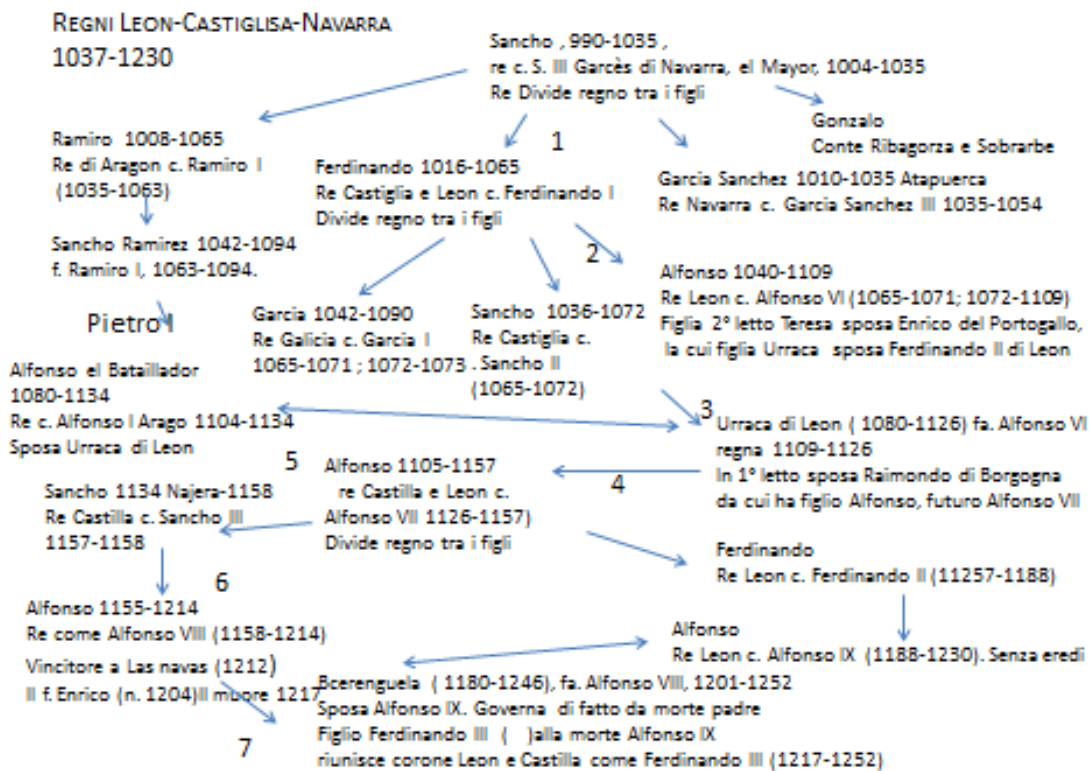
REGNI LEON-CASTIGLISA-NAVARRA
1037-1230

Sancho , 990-1035 ,
re c. S. III Garcès di Navarra, el Mayor, 1004-1035
Re Divide regno tra i figli

Gonzalo
Conte Ribagorza e Sobrarbe

Ramiro 1008-1065
Re di Aragon c. Ramiro I
(1035-1063)

1

Ferdinando 1016-1065
Re Castiglia e Leon c. Ferdinando I
Divide regno tra i figli

Garcia Sanchez 1010-1035 Atapuerca
Re Navarra c. Garcia Sanchez III 1035-1054

Sancho Ramirez 1042-1094
f. Ramiro I, 1063-1094.

2

Alfonso 1040-1109
Re Leon c. Alfonso VI (1065-1071; 1072-1109)
Figlia 2° letto Teresa sposa Enrico del Portogallo,
la cui figlia Urraca sposa Ferdinando II di Leon

Pietro I

Garcia 1042-1090
Re Galicia c. Garcia I
1065-1071 ; 1072-1073

Sancho 1036-1072
Re Castiglia c.
. Sancho II
(1065-1072)

Alfonso el Bataillador
1080-1134
Re c. Alfonso I Arago 1104-1134
Sposa Urraca di Leon

3

Urraca di Leon ( 1080-1126) fa. Alfonso VI
regna 1109-1126
In 1° letto sposa Raimondo di Borgogna
da cui ha figlio Alfonso, futuro Alfonso VII

5

Alfonso 1105-1157
re Castilla e Leon c.
Alfonso VII 1126-1157)
Divide regno tra i figli

4

Sancho 1134 Najera-1158
Re Castilla c. Sancho III
1157-1158

Ferdinando
Re Leon c. Ferdinando II (11257-1188)

6

Alfonso 1155-1214
Re come Alfonso VIII (1158-1214)
Vincitore a Las navas (1212)
Il f. Enrico (n. 1204)Il muore 1217

Alfonso
Re Leon c. Alfonso IX (1188-1230). Senza eredi

Bcerenguela ( 1180-1246), fa. Alfonso VIII, 1201-1252
Sposa Alfonso IX. Governa di fatto da morte padre
Figlio Ferdinando III ( )alla morte Alfonso IX
riunisce corone Leon e Castilla come Ferdinando III (1217-1252)

7